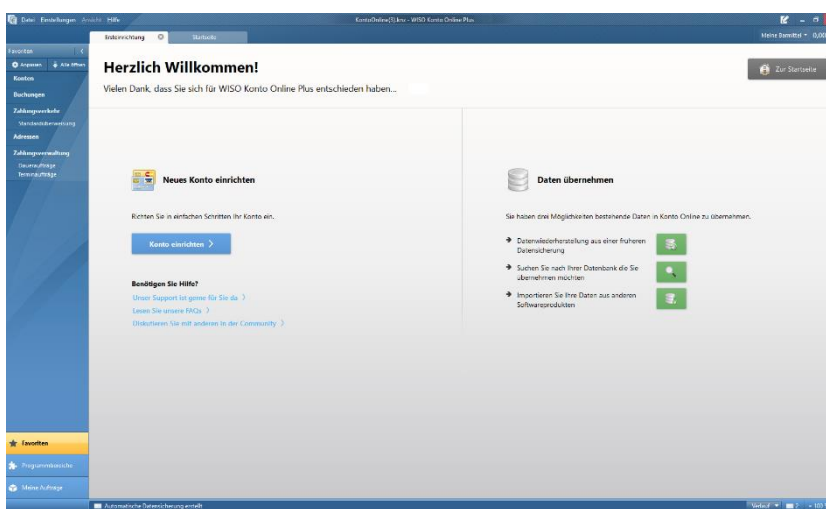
Datei Einstellungen Ansicht Hilfe

KontoOnline(5).knv - WISO Konto Online Plus

Ersteinrichtung

Startseite

Meine Barmittel ▾ 0,00

Favoriten

Anpassen Alle öffnen

Konten

Buchungen

Zahlungsverkehr

Mandatsübersicht

Adressen

Zahlungsverwaltung

Daueraufträge

Terminaufträge

Herzlich Willkommen!

Vielen Dank, dass Sie sich für WISO Konto Online Plus entschieden haben...

Zur Startseite

Neues Konto einrichten

Richten Sie in einfachen Schritten Ihr Konto ein.

Konto einrichten >

Benötigen Sie Hilfe?

Unser Support ist gerne für Sie da >

Lesen Sie unsere FAQs >

Diskutieren Sie mit anderen in der Community >

Daten übernehmen

Sie haben drei Möglichkeiten bestehende Daten in Konto Online zu übernehmen.

Datenwiederherstellung aus einer früheren Datensicherung

Suchen Sie nach Ihrer Datenbank die Sie übernehmen möchten

Importieren Sie Ihre Daten aus anderen Softwareprodukten

Favoriten

Programmbereiche

Meine Aufträge

Automatische Datensicherung erstellt

Verlauf ▾ 2 + 100